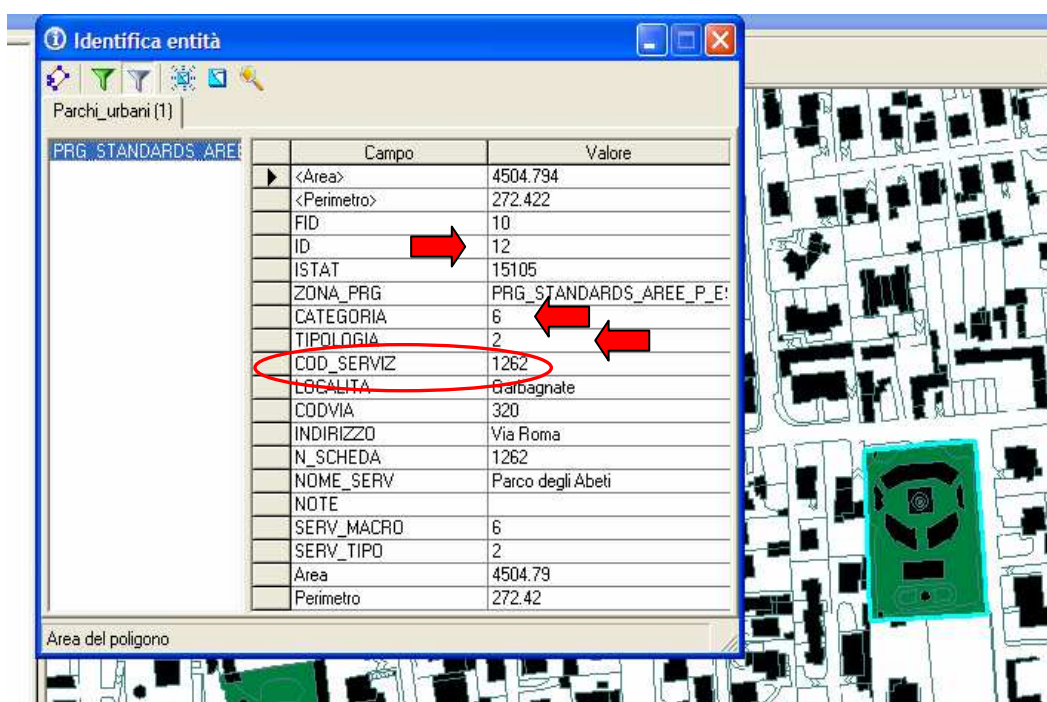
Identifica entità

Parchi_urbani (1)

PRG_STANDARDS_AREE

| Campo | Valore |
|---|---|
| <Area> | 4504.794 |
| <Perimetro> | 272.422 |
| FID | 10 |
| ID | 12 |
| ISTAT | 15105 |
| ZONA_PRG | PRG_STANDARDS_AREE_P_E |
| CATEGORIA | 6 |
| TIPOLOGIA | 2 |
| COD_SERVIZ | 1262 |
| LOCALITA | Garbagnate |
| CODVIA | 320 |
| INDIRIZZO | Via Roma |
| N_SCHEDA | 1262 |
| NOME_SERV | Parco degli Abeti |
| NOTE | |
| SERV_MACRO | 6 |
| SERV_TIPO | 2 |
| Area | 4504.79 |
| Perimetro | 272.42 |

Area del poligono